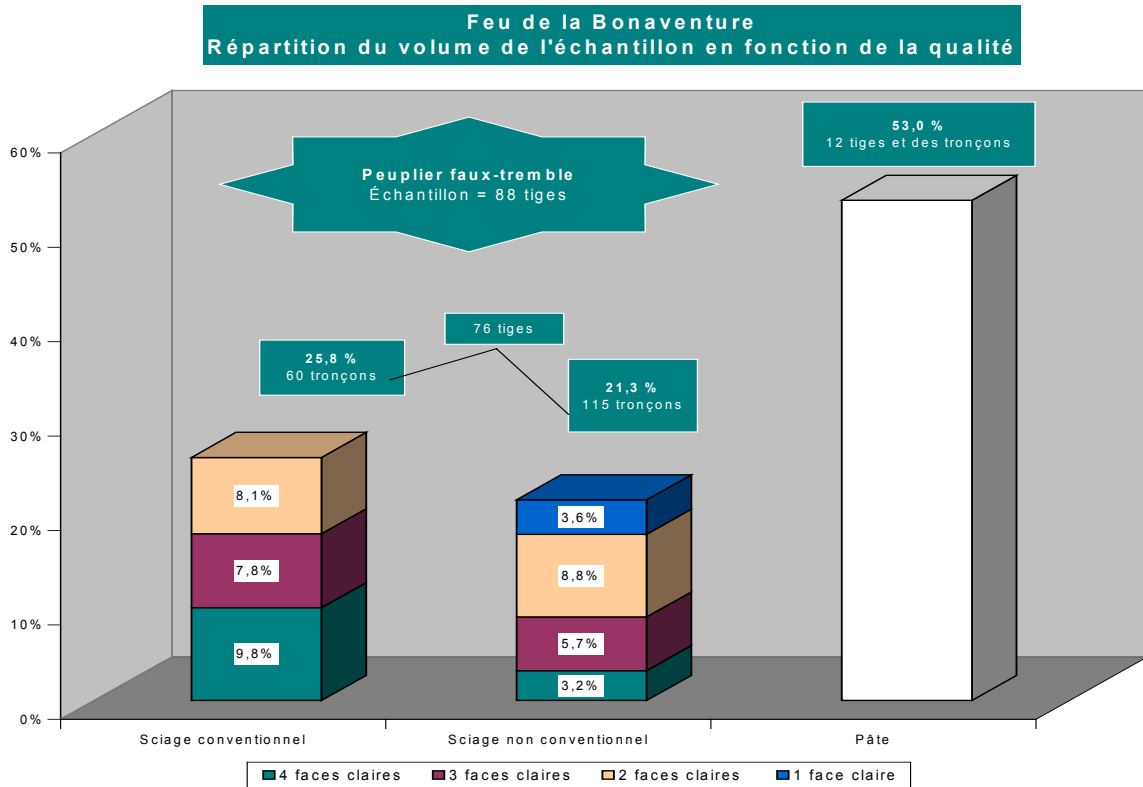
Feu de la Bonaventure
Répartition du volume de l'échantillon en fonction de la qualité

Peuplier faux-tremble
Échantillon = 88 tiges

53,0 %
12 tiges et des tronçons

76 tiges

25,8 %
60 tronçons

21,3 %
115 tronçons

60%
50%
40%
30%
20%
10%
0%

8,1%
7,8%
9,8%

3,6%
8,8%
5,7%
3,2%

Sciage conventionnel
Sciage non conventionnel
Pâte

4 faces claires
3 faces claires
2 faces claires
1 face claire